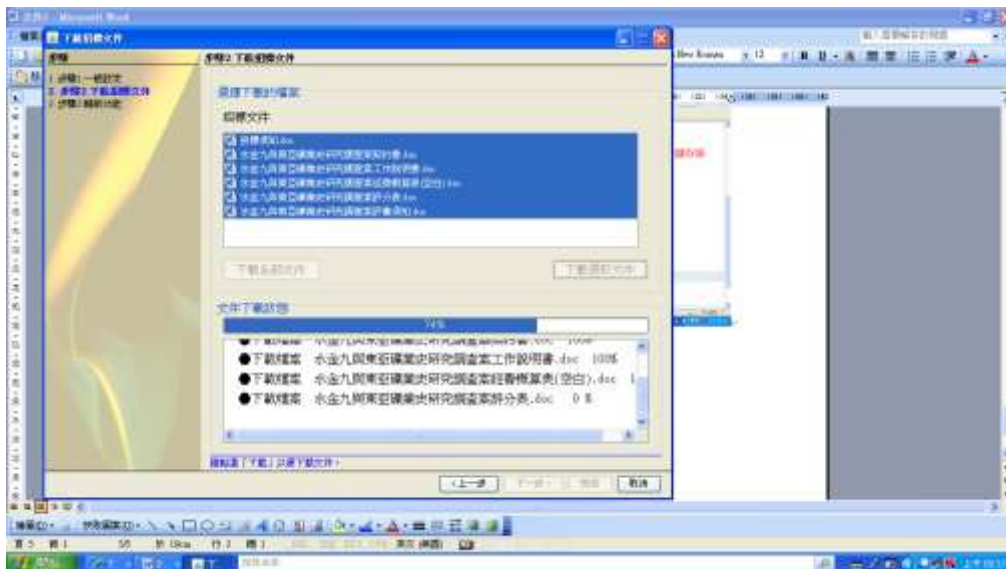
下載招標文件

步驟

1. 步驟1 一般設定
2. 步驟2 下載招標文件
3. 步驟3 解析功能

步驟2 下載招標文件

選擇下載的檔案

招標文件

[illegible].doc
水金九與東亞礦業史研究調查案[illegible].doc
水金九與東亞礦業史研究調查案工作說明書.doc
水金九與東亞礦業史研究調查案經費概算表(空白).doc
水金九與東亞礦業史研究調查案評分表.doc
水金九與東亞礦業史研究調查案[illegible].doc

下載全部文件

下載選取文件

文件下載狀態

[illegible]%

●下載檔案 水金九與東亞礦業史研究調查案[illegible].doc 100%
●下載檔案 水金九與東亞礦業史研究調查案工作說明書.doc 100%
●下載檔案 水金九與東亞礦業史研究調查案經費概算表(空白).doc 1
●下載檔案 水金九與東亞礦業史研究調查案評分表.doc 0 %

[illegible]

<上一步

下一步>

完成

取消

Times New Roman

12

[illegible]